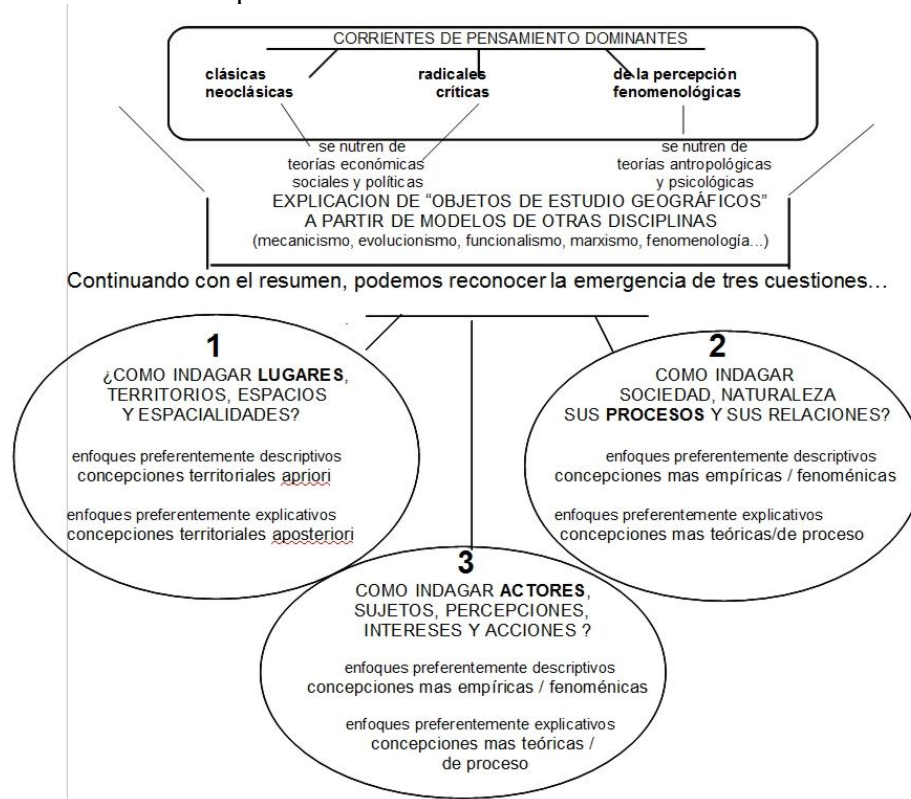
CORRIENTES DE PENSAMIENTO DOMINANTES

clásicas
neoclásicas

radicales
críticas

de la percepción
fenomenológicas

se nutren de
teorías económicas
sociales y políticas

se nutren de
teorías antropológicas
y psicológicas

EXPLICACION DE "OBJETOS DE ESTUDIO GEOGRÁFICOS"
A PARTIR DE MODELOS DE OTRAS DISCIPLINAS
(mecanicismo, evolucionismo, funcionalismo, marxismo, fenomenología...)

Continuando con el resumen, podemos reconocer la emergencia de tres cuestiones...

1
¿COMO INDAGAR LUGARES, TERRITORIOS, ESPACIOS Y ESPACIALIDADES?

enfoques preferentemente descriptivos
concepciones territoriales apriori

enfoques preferentemente explicativos
concepciones territoriales aposteriori

2
COMO INDAGAR SOCIEDAD, NATURALEZA SUS PROCESOS Y SUS RELACIONES?

enfoques preferentemente descriptivos
concepciones mas empíricas / fenoménicas

enfoques preferentemente explicativos
concepciones mas teóricas/de proceso

3
COMO INDAGAR ACTORES, SUJETOS, PERCEPCIONES, INTERESES Y ACCIONES ?

enfoques preferentemente descriptivos
concepciones mas empíricas / fenoménicas

enfoques preferentemente explicativos
concepciones mas teóricas / de proceso